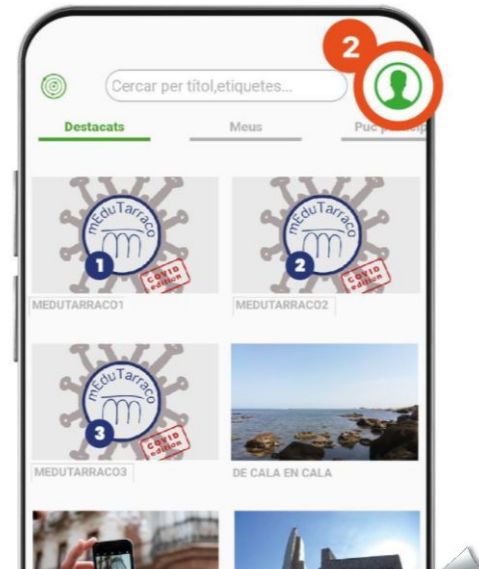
2

Cercar per títol,etiquetes...

Destacats

Meus

Puc p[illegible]

mEduTarraco

1

COVID edition

MEDUTARRACO1

mEduTarraco

2

COVID edition

MEDUTARRACO2

mEduTarraco

3

COVID edition

MEDUTARRACO3

DE CALA EN CALA